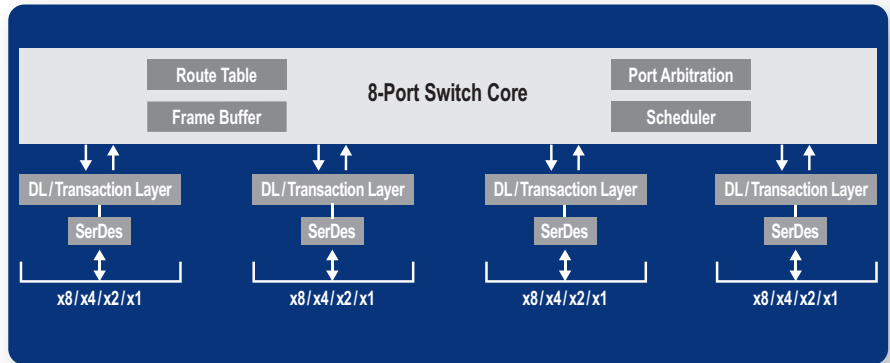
Route Table

Frame Buffer

8-Port Switch Core

Port Arbitration

Scheduler

DL/Transaction Layer

SerDes

x8/x4/x2/x1

DL/Transaction Layer

SerDes

x8/x4/x2/x1

DL/Transaction Layer

SerDes

x8/x4/x2/x1

DL/Transaction Layer

SerDes

x8/x4/x2/x1